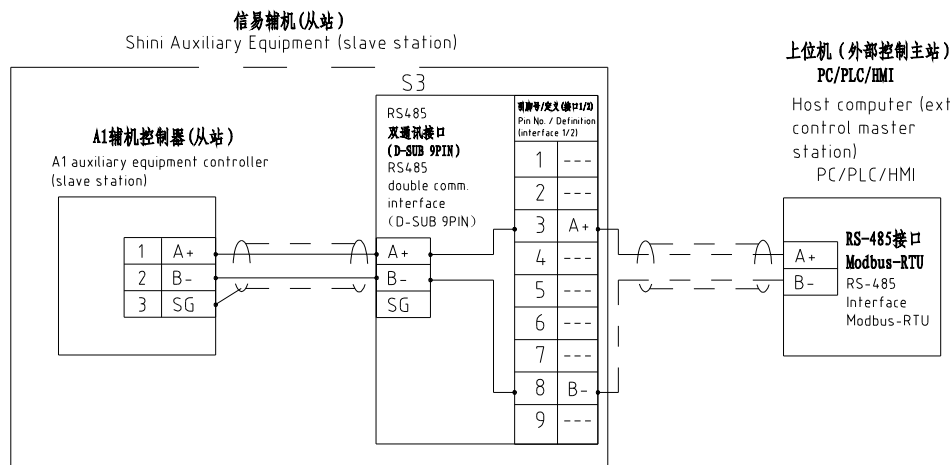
信易辅机(从站)
Shini Auxiliary Equipment (slave station)

A1辅机控制器(从站)
A1 auxiliary equipment controller (slave station)

| 1 | A+ |
|---|---|
| 2 | B- |
| 3 | SG |

S3

RS485
双通讯接口
(D-SUB 9PIN)
RS485
double comm. interface
(D-SUB 9PIN)

| A+ |
|---|
| B- |
| SG |

| 引脚号/定义(接口1/2) Pin No. / Definition (interface 1/2) | |
|---|---|
| 1 | --- |
| 2 | --- |
| 3 | A+ |
| 4 | --- |
| 5 | --- |
| 6 | --- |
| 7 | --- |
| 8 | B- |
| 9 | --- |

上位机(外部控制主站)
PC/PLC/HMI
Host computer (ext control master station)
PC/PLC/HMI

| A+ |
|---|
| B- |

RS-485接口
Modbus-RTU
RS-485
Interface
Modbus-RTU